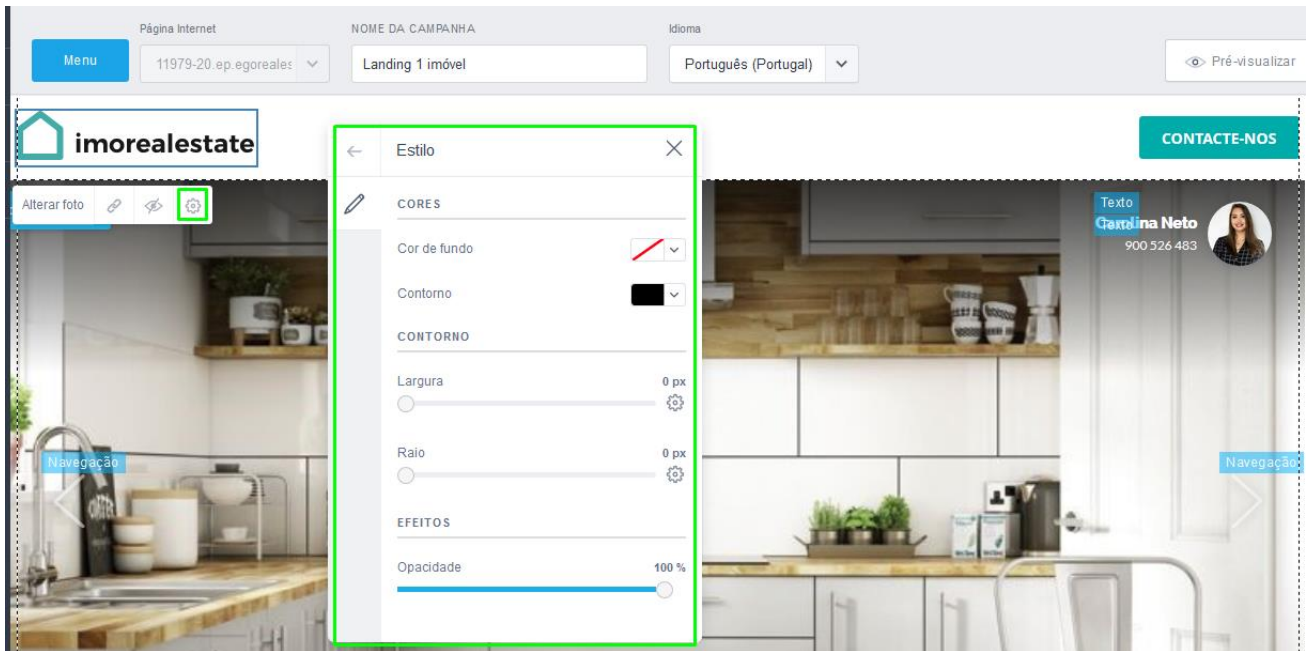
Menu

Página Internet
11979-20.ep.egoreales

NOME DA CAMPANHA
Landing 1 imóvel

Idioma
Português (Portugal)

Pré-visualizar

imorealestate

CONTACTE-NOS

Alterar foto

Estilo

CORES

Cor de fundo

Contorno

CONTORNO

Largura
0 px

Raio
0 px

EFEITOS

Opacidade
100 %

Texto
Carolina Neto
Texto
900 526 483

Navegação

Navegação